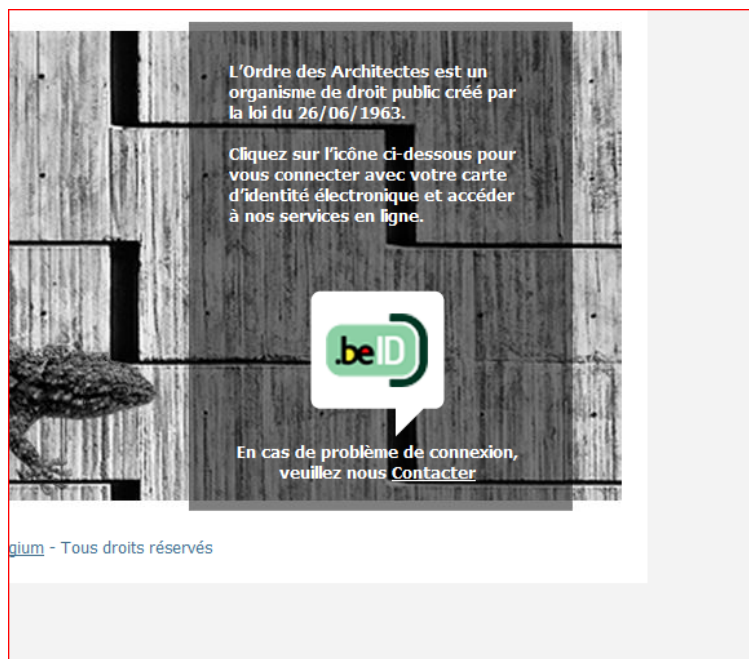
L'Ordre des Architectes est un organisme de droit public créé par la loi du 26/06/1963.

Cliquez sur l'icône ci-dessous pour vous connecter avec votre carte d'identité électronique et accéder à nos services en ligne.

.beID

En cas de problème de connexion, veuillez nous Contacter

gium - Tous droits réservés